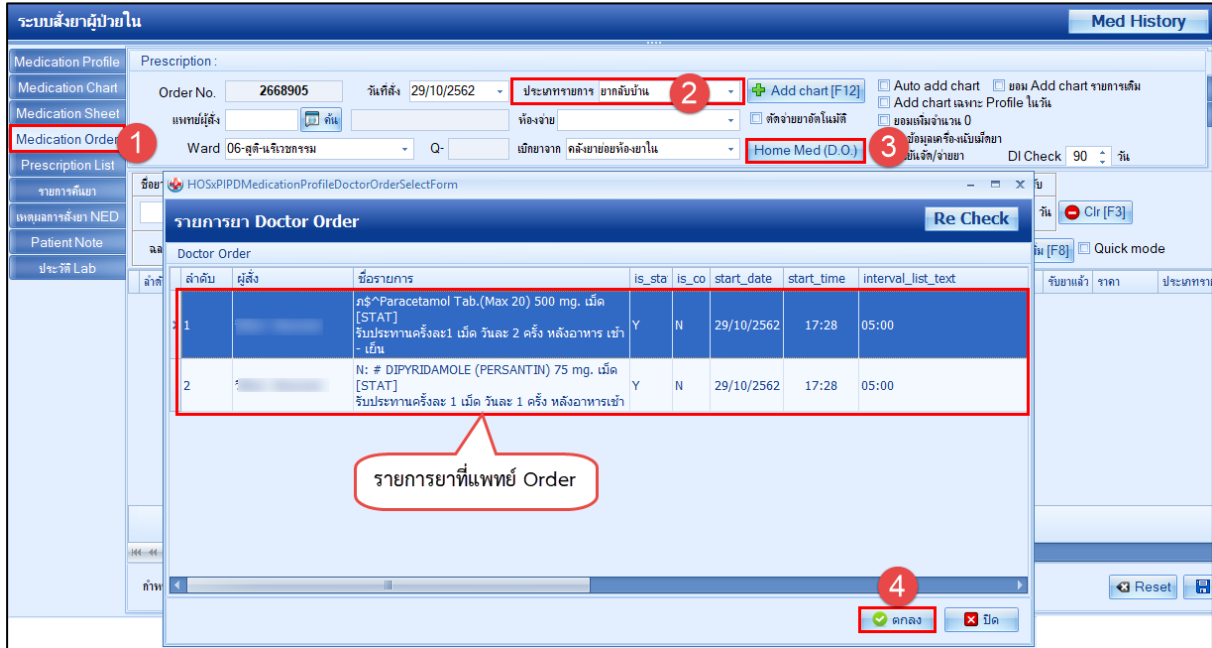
ระบบสั่งยาผู้ป่วยใน

Med History

Medication Profile
Medication Chart
Medication Sheet
Medication Order
Prescription List
รายการค้นยา
เหตุผลการสั่งยา NED
Patient Note
ประวัติ Lab

Prescription :

Order No. 2668905 วันที่สั่ง 29/10/2562 ประเภทรายการ ยากลับบ้าน Add chart [F12]

แพทย์ผู้สั่ง ค้น ห้องจ่าย ตัดจ่ายยาอัตโนมัติ

Ward 06-สูติ-นรีเวชกรรม Q- เบิกยาจาก คลังย่อยห้องยาใน Home Med (D.O.)

Auto add chart ยอม Add chart รายการเดิม
Add chart เฉพาะ Profile ในวัน
ยอมเติมจำนวน 0
ข้อมูลเครื่องนับเม็ดยา
ยืนยันจัด/จ่ายยา DI Check 90 วัน

1 2 3 4

HOSxPIPDMedicationProfileDoctorOrderSelectForm

รายการยา Doctor Order

Re Check

Doctor Order

| ลำดับ | ผู้สั่ง | ชื่อรายการ | is_sta | is_co | start_date | start_time | interval_list_text |
|---|---|---|---|---|---|---|---|
| 1 | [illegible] | ภ$^Paracetamol Tab.(Max 20) 500 mg. เม็ด [STAT] รับประทานครั้งละ1 เม็ด วันละ 2 ครั้ง หลังอาหาร เช้า - เย็น | Y | N | 29/10/2562 | 17:28 | 05:00 |
| 2 | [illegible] | N: # DIPYRIDAMOLE (PERSANTIN) 75 mg. เม็ด [STAT] รับประทานครั้งละ 1 เม็ด วันละ 1 ครั้ง หลังอาหารเช้า | Y | N | 29/10/2562 | 17:28 | 05:00 |

รายการยาที่แพทย์ Order

ตกลง ปิด

วัน Clr [F3]
[F8] Quick mode
รับยาแล้ว ราคา ประเภทรา
Reset